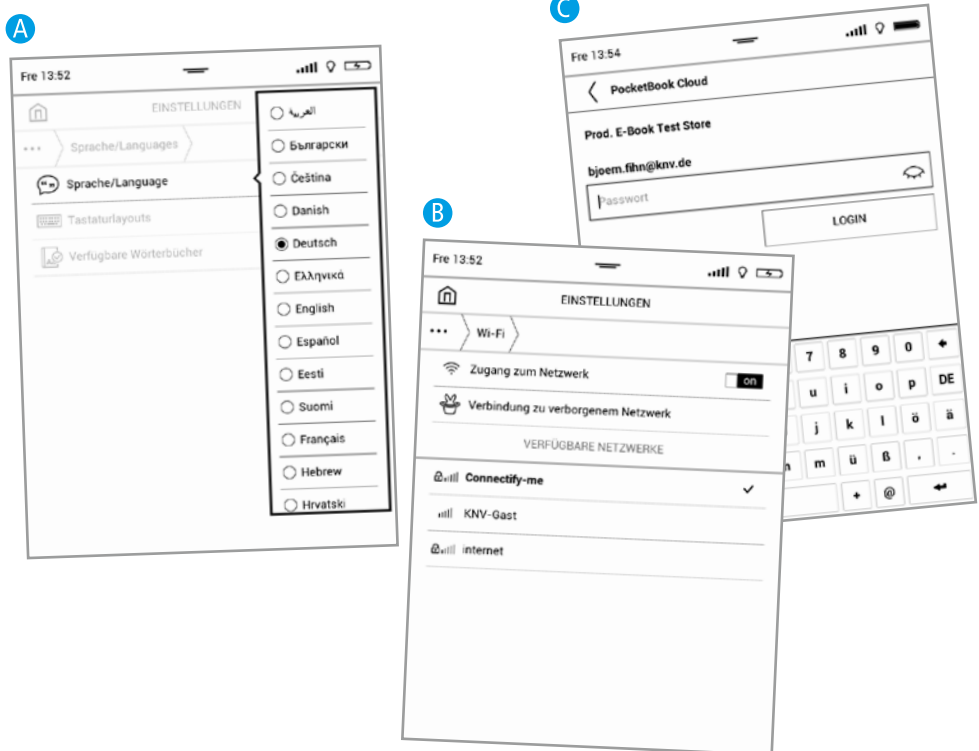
A

Fre 13:52

EINSTELLUNGEN

••• Sprache/Languages

Sprache/Language

Tastaturlayouts

Verfügbare Wörterbücher

العربية

Български

Čeština

Danish

Deutsch

Ελληνικά

English

Español

Eesti

Suomi

Français

Hebrew

Hrvatski

C

Fre 13:54

PocketBook Cloud

Prod. E-Book Test Store

bjoern.fihn@knv.de

Passwort

LOGIN

7 8 9 0

u i o p DE

j k l ö ä

n m ü ß , .

+ @

B

Fre 13:52

EINSTELLUNGEN

••• Wi-Fi

Zugang zum Netzwerk on

Verbindung zu verborgenem Netzwerk

VERFÜGBARE NETZWERKE

Connectify-me

KNV-Gast

internet